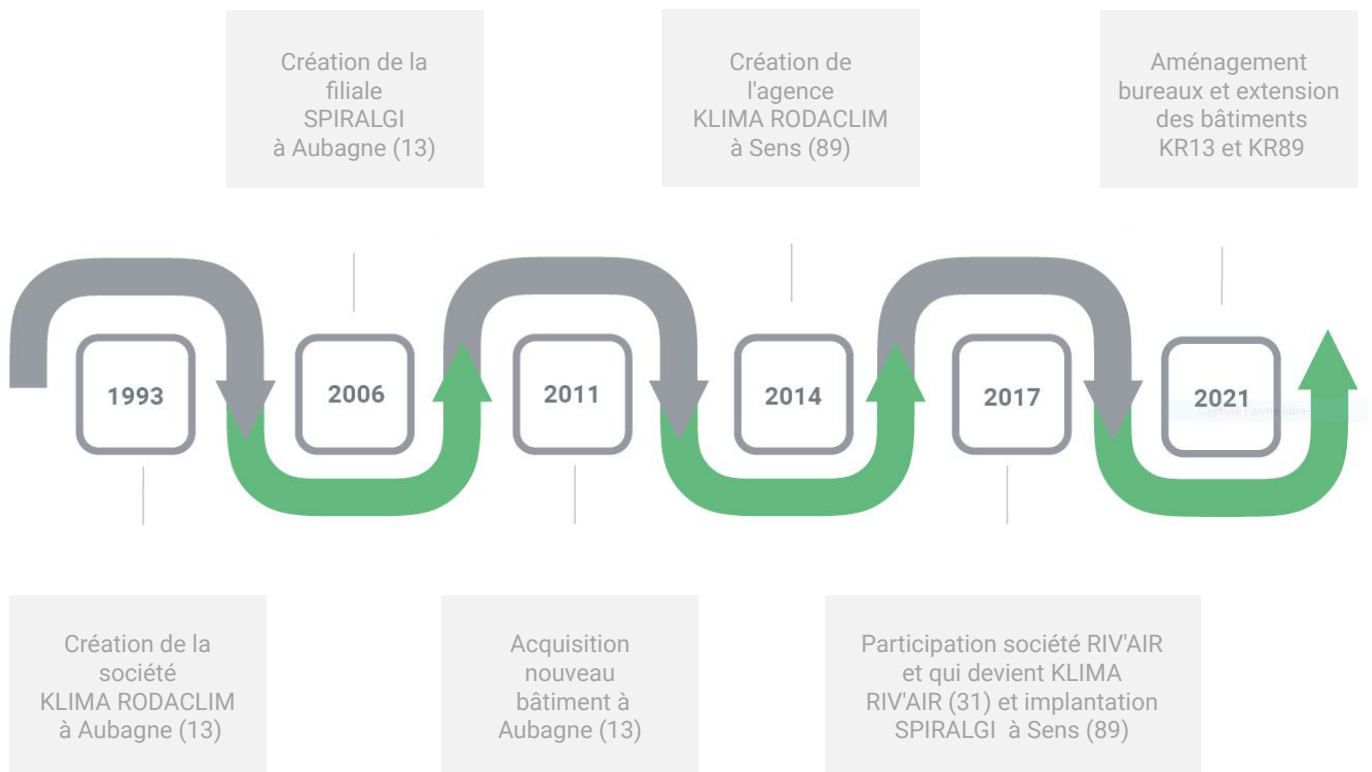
Création de la filiale SPIRALGI à Aubagne (13)

Création de l'agence KLIMA RODACLIM à Sens (89)

Aménagement bureaux et extension des bâtiments KR13 et KR89

1993

2006

2011

2014

2017

2021

Création de la société KLIMA RODACLIM à Aubagne (13)

Acquisition nouveau bâtiment à Aubagne (13)

Participation société RIV'AIR et qui devient KLIMA RIV'AIR (31) et implantation SPIRALGI à Sens (89)